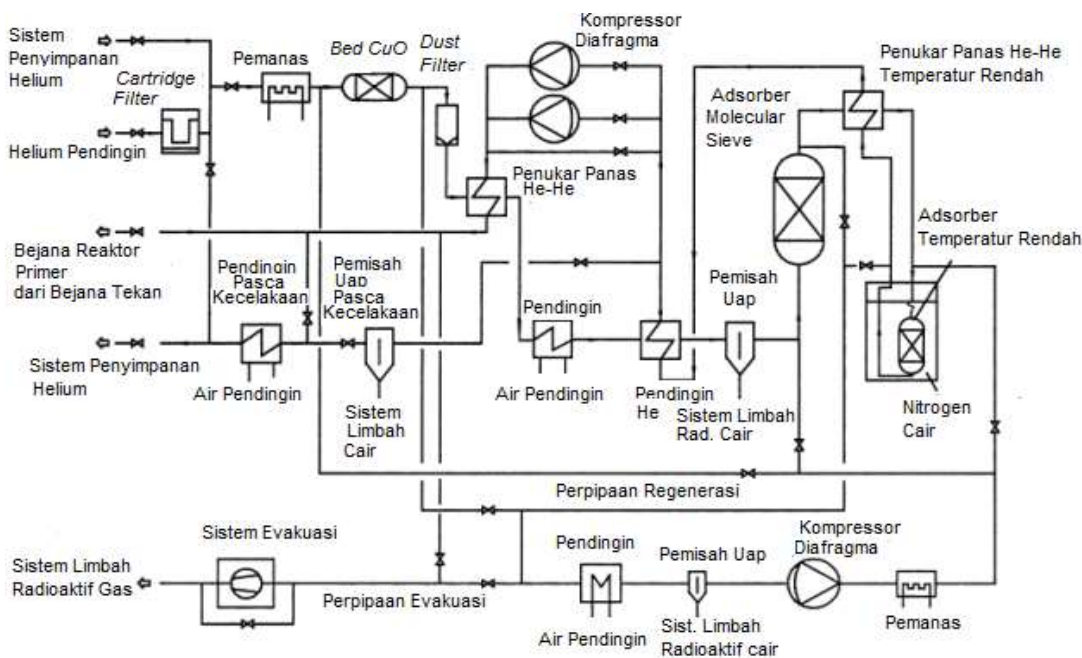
Sistem Penyimpanan Helium

Cartridge Filter

Helium Pendingin

Pemanas

Bed CuO

Dust Filter

Kompressor Diafragma

Penukar Panas He-He Temperatur Rendah

Adsorber Molecular Sieve

Penukar Panas He-He

Adsorber Temperatur Rendah

Bejana Reaktor Primer dari Bejana Tekan

Pendingin Pasca Kecelakaan

Pemisah Uap Pasca Kecelakaan

Pemisah Uap

Pendingin

Sistem Penyimpanan Helium

Air Pendingin

Sistem Limbah Cair

Air Pendingin

Pendingin He

Sistem Limbah Rad. Cair

Nitrogen Cair

Perpipaan Regenerasi

Sistem Evakuasi

Kompressor Diafragma

Sistem Limbah Radioaktif Gas

Perpipaan Evakuasi

Pendingin

Pemisah Uap

Air Pendingin

Sist. Limbah Radioaktif cair

Pemanas